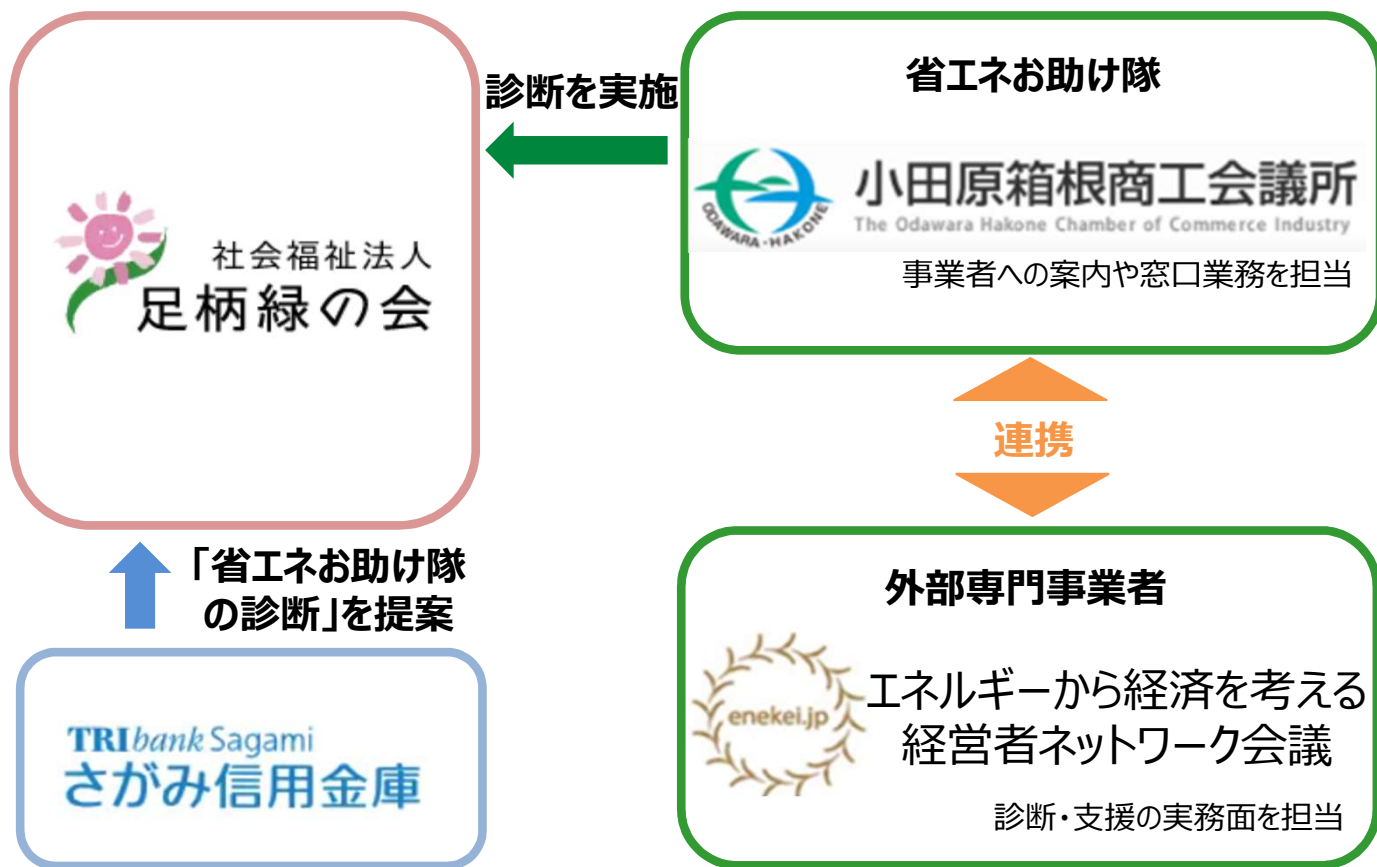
社会福祉法人
足柄緑の会

診断を実施

省エネお助け隊

ODAWARA・HAKONE
小田原箱根商工会議所
The Odawara Hakone Chamber of Commerce Industry
事業者への案内や窓口業務を担当

連携

「省エネお助け隊の診断」を提案

TRIbank Sagami
さがみ信用金庫

外部専門事業者

enekei.jp
エネルギーから経済を考える経営者ネットワーク会議

診断・支援の実務面を担当